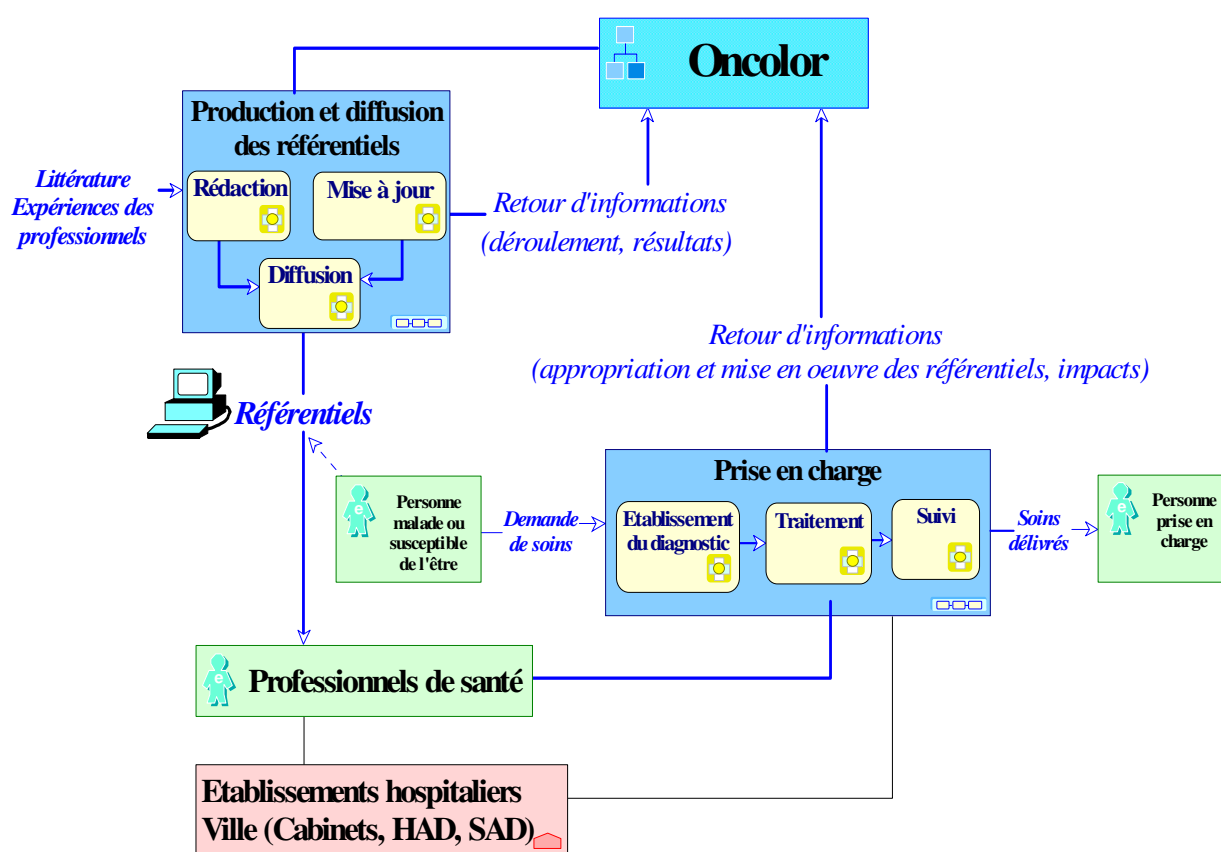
Oncolor

Production et diffusion des référentiels

Littérature
Expériences des professionnels

Rédaction

Mise à jour

Diffusion

Retour d'informations
(déroulement, résultats)

Retour d'informations
(appropriation et mise en oeuvre des référentiels, impacts)

Référentiels

Prise en charge

Personne malade ou susceptible de l'être

Demande de soins

Etablissement du diagnostic

Traitement

Suivi

Soins délivrés

Personne prise en charge

Professionnels de santé

Etablissements hospitaliers
Ville (Cabinets, HAD, SAD)